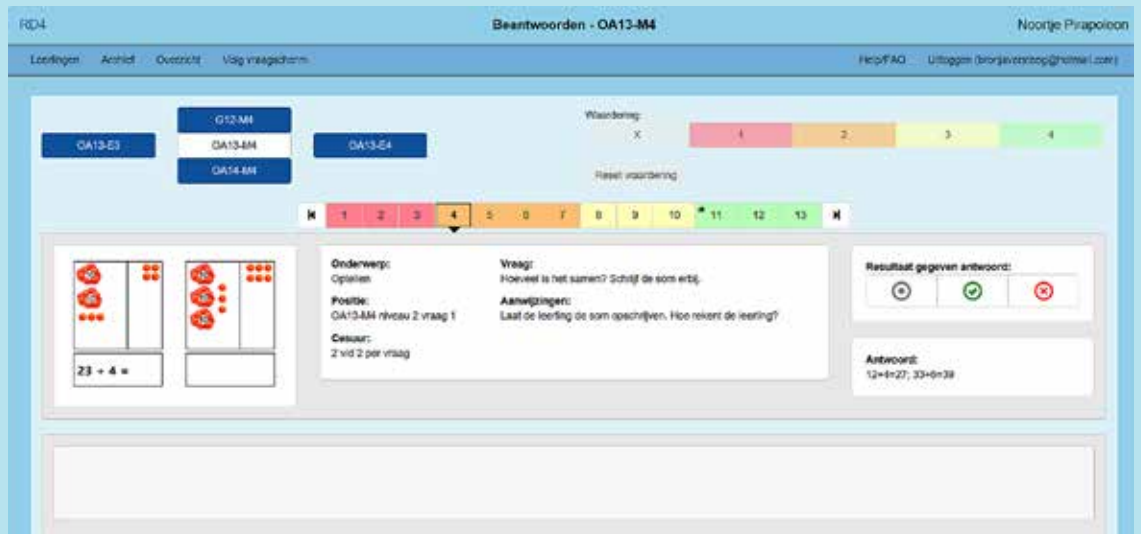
RD4

Beantwoorden - OA13-M4

Noortje Pirapoloon

Leerlingen Archief Overzicht Volg vraagscherm

Help/FAQ Uitloggen (brorjaveenbog@hotmail.com)

OA13-E3

G12-M4

OA13-M4

OA14-M4

OA13-E4

Waardering:

X

| 1 | 2 | 3 | 4 |
|---|---|---|---|

Reset waardering

| 1 | 2 | 3 | 4 | 5 | 6 | 7 | 8 | 9 | 10 | 11 | 12 | 13 |
|---|---|---|---|---|---|---|---|---|---|---|---|---|

$23 + 4 =$

Onderwerp:
Optellen

Positie:
OA13-M4 niveau 2 vraag 1

Cesuur:
2 vid 2 per vraag

Vraag:
Hoeveel is het samen? Schrijf de som erbij.

Aanwijzingen:
Laat de leerling de som opschrijven. Hoe rekent de leerling?

Resultaat gegeven antwoord:

Antwoord:
23+4=27; 33+6=39